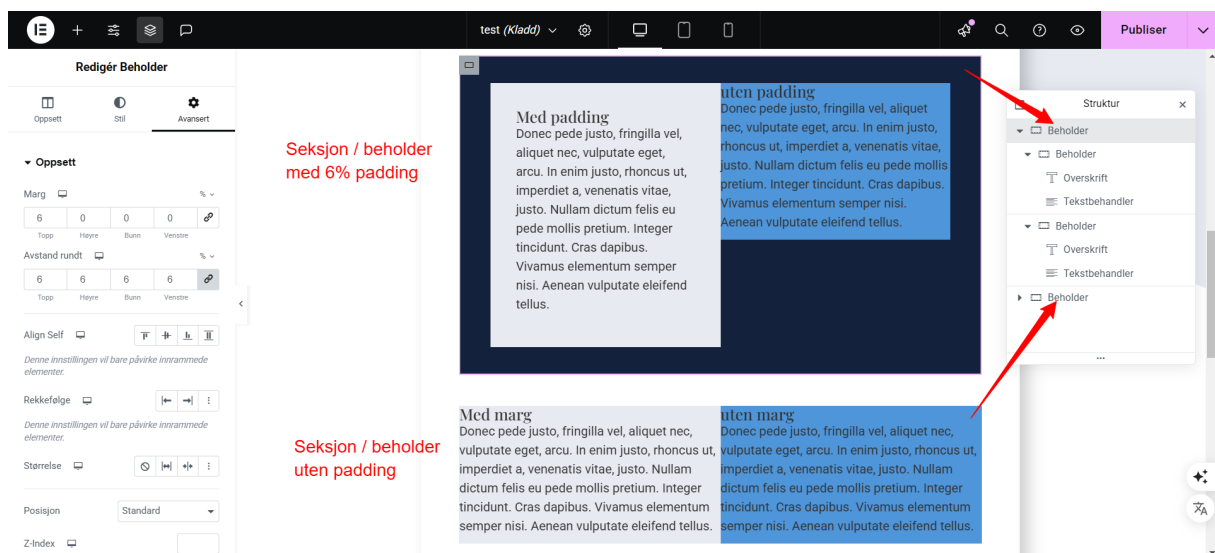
test (Kladd) Publiser

Redigér Beholder

Oppsett Stil Avansert

Oppsett

Marg %

| 6 | 0 | 0 | 0 |
|---|---|---|---|
| Topp | Høyre | Bunn | Venstre |

Avstand rundt %

| 6 | 6 | 6 | 6 |
|---|---|---|---|
| Topp | Høyre | Bunn | Venstre |

Align Self

Denne innstillingen vil bare påvirke innrammede elementer.

Rekkefølge

Denne innstillingen vil bare påvirke innrammede elementer.

Størrelse

Posisjon Standard

Z-Index

Seksjon / beholder med 6% padding

Seksjon / beholder uten padding

Med padding
Donec pede justo, fringilla vel, aliquet nec, vulputate eget, arcu. In enim justo, rhoncus ut, imperdiet a, venenatis vitae, justo. Nullam dictum felis eu pede mollis pretium. Integer tincidunt. Cras dapibus. Vivamus elementum semper nisi. Aenean vulputate eleifend tellus.

uten padding
Donec pede justo, fringilla vel, aliquet nec, vulputate eget, arcu. In enim justo, rhoncus ut, imperdiet a, venenatis vitae, justo. Nullam dictum felis eu pede mollis pretium. Integer tincidunt. Cras dapibus. Vivamus elementum semper nisi. Aenean vulputate eleifend tellus.

Med marg
Donec pede justo, fringilla vel, aliquet nec, vulputate eget, arcu. In enim justo, rhoncus ut, imperdiet a, venenatis vitae, justo. Nullam dictum felis eu pede mollis pretium. Integer tincidunt. Cras dapibus. Vivamus elementum semper nisi. Aenean vulputate eleifend tellus.

uten marg
Donec pede justo, fringilla vel, aliquet nec, vulputate eget, arcu. In enim justo, rhoncus ut, imperdiet a, venenatis vitae, justo. Nullam dictum felis eu pede mollis pretium. Integer tincidunt. Cras dapibus. Vivamus elementum semper nisi. Aenean vulputate eleifend tellus.

Struktur
Beholder
Beholder
Overskrift
Tekstbehandler
Beholder
Overskrift
Tekstbehandler
Beholder
...